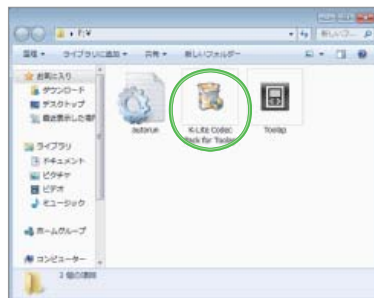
F:¥

整理 ▼ ライブラリに追加 ▼ 共有 ▼ 新しいフォルダー

お気に入り
ダウンロード
デスクトップ
最近表示した場所

ライブラリ
ドキュメント
ピクチャ
ビデオ
ミュージック

ホームグループ

コンピューター

autorun

K-Lite Codec Pack for Toolap

Toolap

3 個の項目